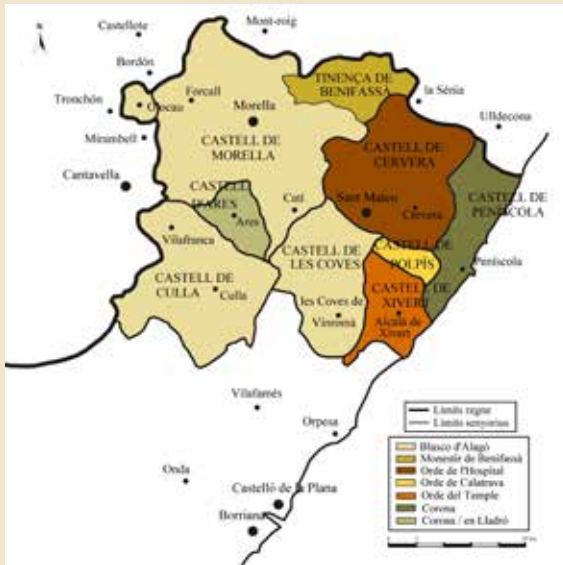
N
Castellote
Mont-roig
Bordón
Tronchón
Forcall
Olocau
Morella
Mirambell
Cantavella
TINENÇA DE BENIFASSÀ
la Sénia
Ulldecona
CASTELL DE MORELLA
CASTELL DE CERVERA
CASTELL D'ARES
Ares
Catí
Sant Mateu
Cervera
CASTELL DE PENÍSCOLA
Vilafranca
CASTELL DE LES COVES
CASTELL DE POLPÍS
Peníscola
CASTELL DE CULLA
Culla
CASTELL DE XIVERT
les Coves de Vinromà
Alcalà de Xivert
Vilafamés
Orpesa
Onda
Castelló de la Plana
Borriana
Límits regne
Límits senyorius
Blasco d'Alagó
Monestir de Benifassà
Orde de l'Hospital
Orde de Calatrava
Orde del Temple
Corona
Corona / en Lladró
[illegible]